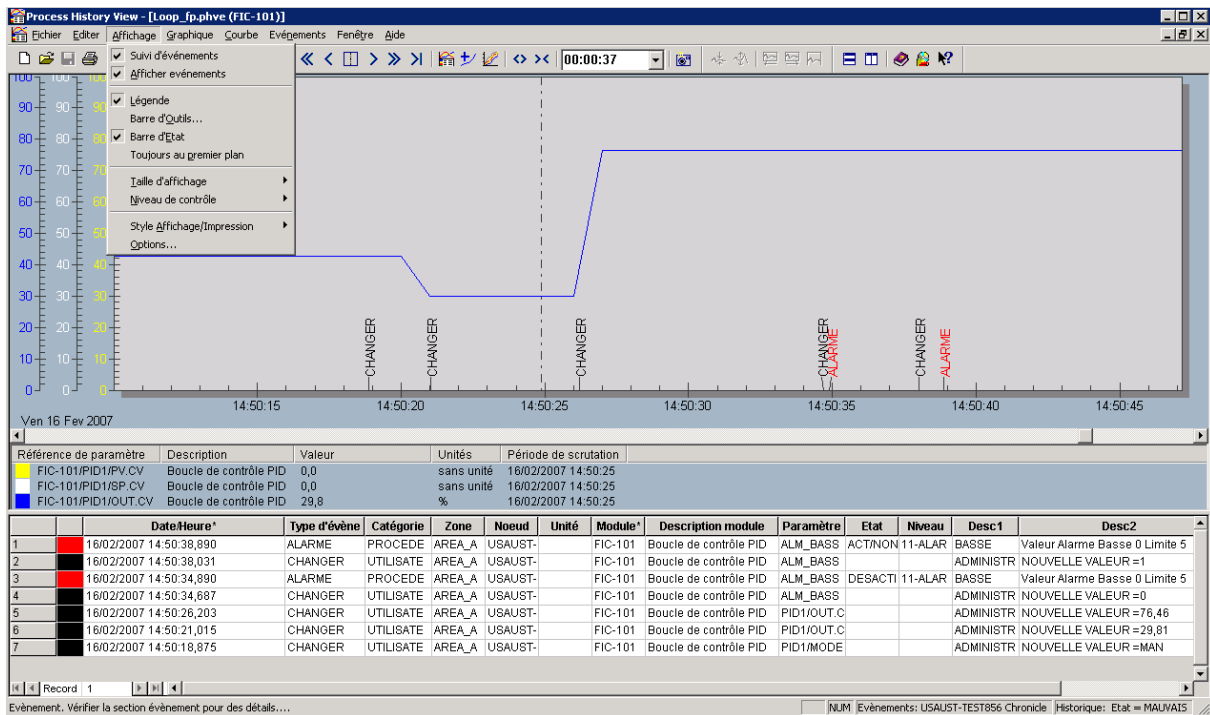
Process History View - [Loop_fp.phve (FIC-101)]

Fichier Editer Affichage Graphique Courbe Evénements Fenêtre Aide

Suivi d'événements
Afficher evénements
Légende
Barre d'Outils...
Barre d'Etat
Toujours au premier plan
Taille d'affichage
Niveau de contrôle
Style Affichage/Impression
Options...

00:00:37

100 90 80 70 60 50 40 30 20 10 0

CHANGER CHANGER CHANGER CHANGER ALARME CHANGER ALARME

14:50:15 14:50:20 14:50:25 14:50:30 14:50:35 14:50:40 14:50:45

Ven 16 Fev 2007

| Référence de paramètre | Description | Valeur | Unités | Période de scrutation |
|---|---|---|---|---|
| FIC-101/PID1/PV.CV | Boucle de contrôle PID | 0,0 | sans unité | 16/02/2007 14:50:25 |
| FIC-101/PID1/SP.CV | Boucle de contrôle PID | 0,0 | sans unité | 16/02/2007 14:50:25 |
| FIC-101/PID1/OUT.CV | Boucle de contrôle PID | 29,8 | % | 16/02/2007 14:50:25 |

| | | Date/Heure* | Type d'évène | Catégorie | Zone | Noeud | Unité | Module* | Description module | Paramètre | Etat | Niveau | Desc1 | Desc2 |
|---|---|---|---|---|---|---|---|---|---|---|---|---|---|---|
| 1 | | 16/02/2007 14:50:38,890 | ALARME | PROCEDE | AREA_A | USAUST- | | FIC-101 | Boucle de contrôle PID | ALM_BASS | ACT/NON | 11-ALAR | BASSE | Valeur Alarme Basse 0 Limite 5 |
| 2 | | 16/02/2007 14:50:38,031 | CHANGER | UTILISATE | AREA_A | USAUST- | | FIC-101 | Boucle de contrôle PID | ALM_BASS | | | ADMINISTR | NOUVELLE VALEUR =1 |
| 3 | | 16/02/2007 14:50:34,890 | ALARME | PROCEDE | AREA_A | USAUST- | | FIC-101 | Boucle de contrôle PID | ALM_BASS | DESACTI | 11-ALAR | BASSE | Valeur Alarme Basse 0 Limite 5 |
| 4 | | 16/02/2007 14:50:34,687 | CHANGER | UTILISATE | AREA_A | USAUST- | | FIC-101 | Boucle de contrôle PID | ALM_BASS | | | ADMINISTR | NOUVELLE VALEUR =0 |
| 5 | | 16/02/2007 14:50:26,203 | CHANGER | UTILISATE | AREA_A | USAUST- | | FIC-101 | Boucle de contrôle PID | PID1/OUT.C | | | ADMINISTR | NOUVELLE VALEUR =76,46 |
| 6 | | 16/02/2007 14:50:21,015 | CHANGER | UTILISATE | AREA_A | USAUST- | | FIC-101 | Boucle de contrôle PID | PID1/OUT.C | | | ADMINISTR | NOUVELLE VALEUR =29,81 |
| 7 | | 16/02/2007 14:50:18,875 | CHANGER | UTILISATE | AREA_A | USAUST- | | FIC-101 | Boucle de contrôle PID | PID1/MODE | | | ADMINISTR | NOUVELLE VALEUR =MAN |

Record 1

Evènement. Vérifier la section évènement pour des détails.... NUM Evènements: USAUST-TEST856 Chronicle Historique: Etat = MAUVAIS